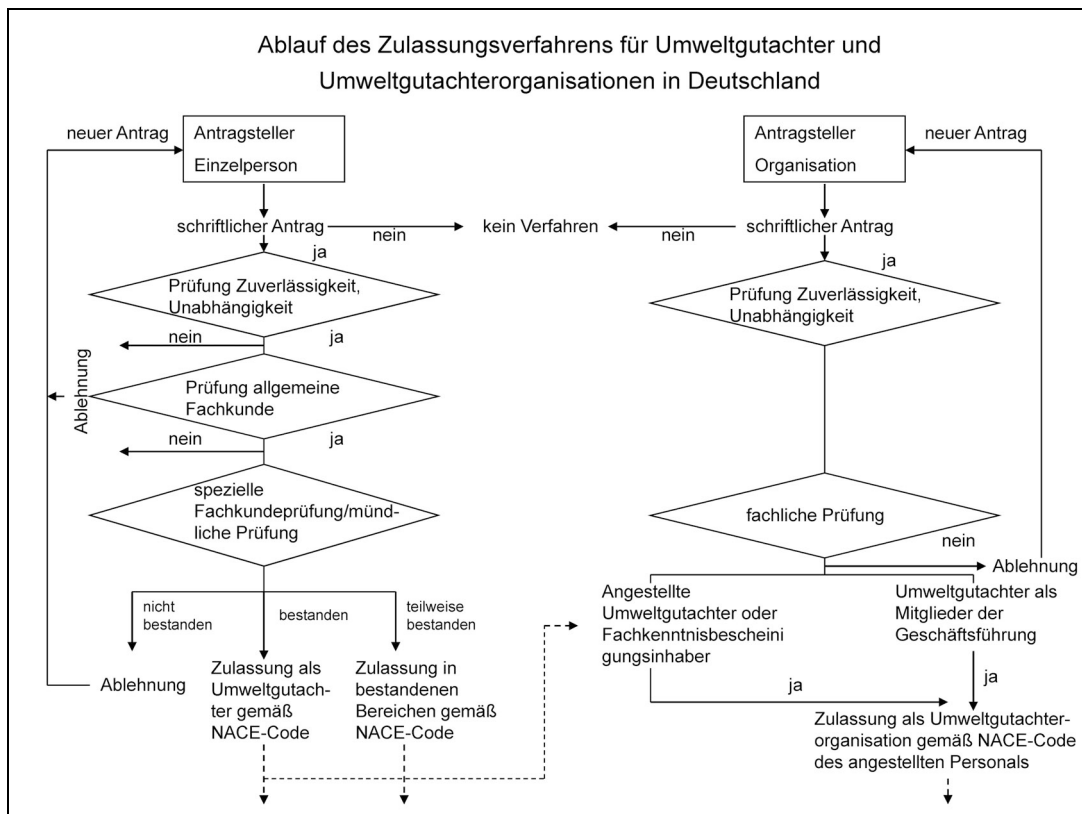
Ablauf des Zulassungsverfahrens für Umweltgutachter und Umweltgutachterorganisationen in Deutschland

neuer Antrag

Antragsteller Einzelperson

schriftlicher Antrag

nein

ja

Prüfung Zuverlässigkeit, Unabhängigkeit

nein

ja

Ablehnung

Prüfung allgemeine Fachkunde

nein

ja

spezielle Fachkundeprüfung/mündliche Prüfung

nicht bestanden

bestanden

teilweise bestanden

Ablehnung

Zulassung als Umweltgutachter gemäß NACE-Code

Zulassung in bestandenen Bereichen gemäß NACE-Code

kein Verfahren

Antragsteller Organisation

neuer Antrag

nein

schriftlicher Antrag

ja

Prüfung Zuverlässigkeit, Unabhängigkeit

fachliche Prüfung

nein

Ablehnung

Angestellte Umweltgutachter oder Fachkenntnisbescheinigungsinhaber

Umweltgutachter als Mitglieder der Geschäftsführung

ja

ja

Zulassung als Umweltgutachterorganisation gemäß NACE-Code des angestellten Personals